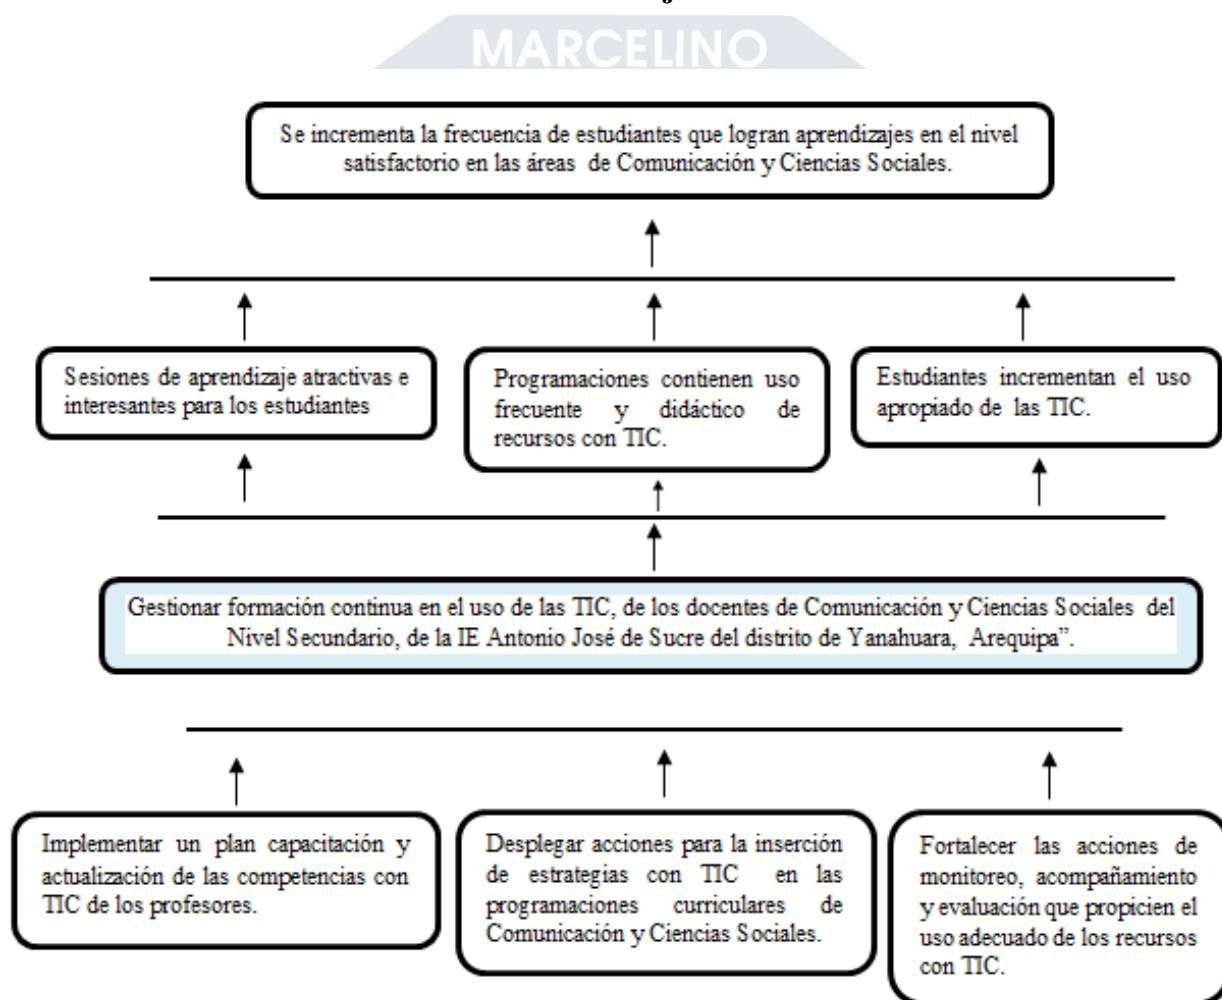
MARCELINO

Se incrementa la frecuencia de estudiantes que logran aprendizajes en el nivel satisfactorio en las áreas de Comunicación y Ciencias Sociales.

Sesiones de aprendizaje atractivas e interesantes para los estudiantes

Programaciones contienen uso frecuente y didáctico de recursos con TIC.

Estudiantes incrementan el uso apropiado de las TIC.

Gestionar formación continua en el uso de las TIC, de los docentes de Comunicación y Ciencias Sociales del Nivel Secundario, de la IE Antonio José de Sucre del distrito de Yanahuara, Arequipa".

Implementar un plan capacitación y actualización de las competencias con TIC de los profesores.

Desplegar acciones para la inserción de estrategias con TIC en las programaciones curriculares de Comunicación y Ciencias Sociales.

Fortalecer las acciones de monitoreo, acompañamiento y evaluación que propicien el uso adecuado de los recursos con TIC.